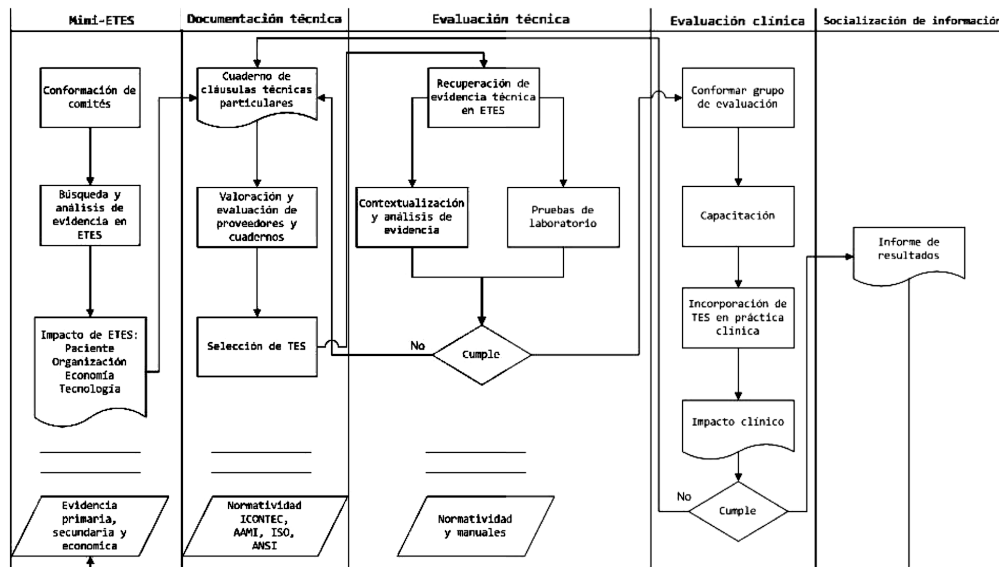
Mini-ETES

Documentación técnica

Evaluación técnica

Evaluación clínica

Socialización de informació

Conformación de comités

Búsqueda y análisis de evidencia en ETES

Impacto de ETES: Paciente Organización Economía Tecnología

Evidencia primaria, secundaria y economica

Cuaderno de cláusulas técnicas particulares

Valoración y evaluación de proveedores y cuadernos

Selección de TES

Normatividad ICONTEC, AAMI, ISO, ANSI

Recuperación de evidencia técnica en ETES

Contextualización y análisis de evidencia

Pruebas de laboratorio

No

Cumple

Normatividad y manuales

Conformar grupo de evaluación

Capacitación

Incorporación de TES en práctica clínica

Impacto clínico

No

Cumple

Informe de resultados